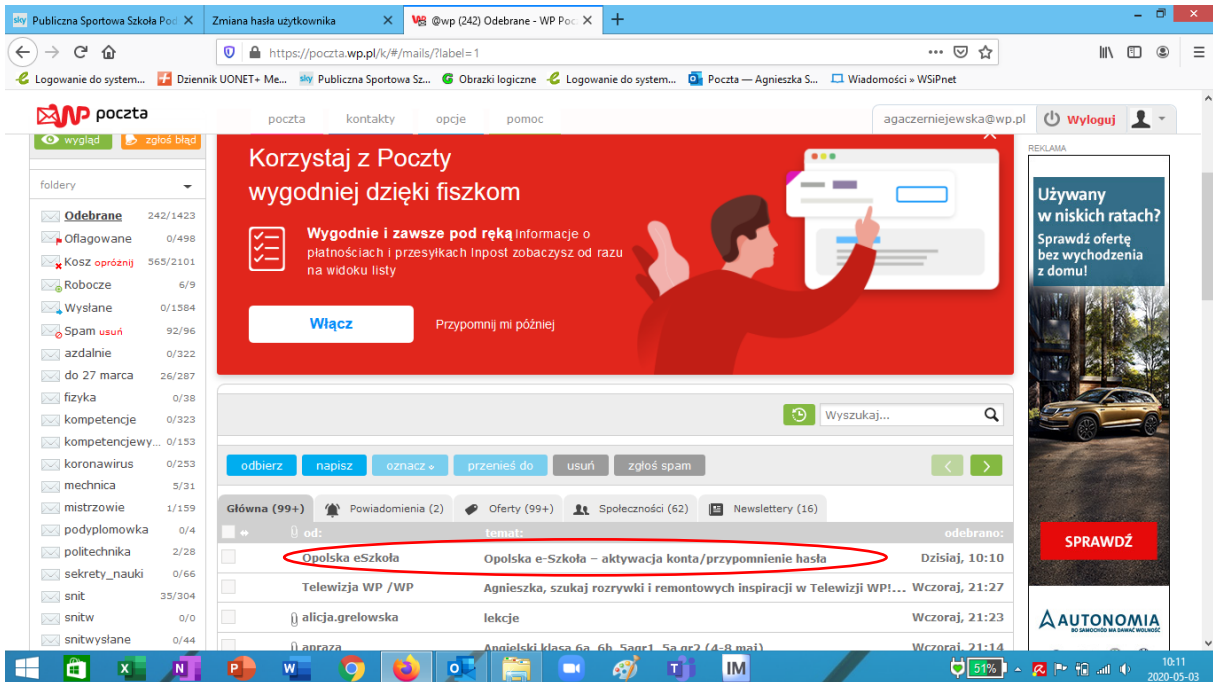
sky Publiczna Sportowa Szkoła Pod ×
Zmiana hasła użytkownika ×
@wp (242) Odebrane - WP Pocz ×
+

https://poczta.wp.pl/k/#/mails/?label=1

Logowanie do system... Dziennik UONET+ Me... sky Publiczna Sportowa Sz... Obrazki logiczne Logowanie do system... Poczta — Agnieszka S... Wiadomości » WSiPnet

WP poczta
poczta kontakty opcje pomoc
agaczerniejewska@wp.pl Wyloguj

wygląd zgłoś błąd

foldery

Odebrane 242/1423
Oflagowane 0/498
Kosz opróżnij 565/2101
Robocze 6/9
Wysłane 0/1584
Spam usuń 92/96
azdalnie 0/322
do 27 marca 26/287
fizyka 0/38
kompetencje 0/323
kompetencjewy... 0/153
koronawirus 0/253
mechnica 5/31
mistrzowie 1/159
podyplomowka 0/4
politechnika 2/28
sekrety_nauki 0/66
snit 35/304
snitw 0/0
snitwysłane 0/44

Korzystaj z Poczty wygodniej dzięki fiszkom

Wygodnie i zawsze pod ręką Informacje o płatnościach i przesyłkach Inpost zobaczysz od razu na widoku listy

Włącz
Przypomnij mi później

Wyszukaj...

odbierz napisz oznacz przenieś do usuń zgłoś spam

Główna (99+) Powiadomienia (2) Oferty (99+) Społeczności (62) Newslettery (16)

| | od: | temat: | odebrano: |
|---|---|---|---|
| | Opolska eSzkoła | Opolska e-Szkoła – aktywacja konta/przypomnienie hasła | Dzisiaj, 10:10 |
| | Telewizja WP /WP | Agnieszka, szukaj rozrywki i remontowych inspiracji w Telewizji WP!... | Wczoraj, 21:27 |
| | alicja.grelowska | lekcje | Wczoraj, 21:23 |
| | apraza | Angielski klasa 6a, 6b, 5agr1, 5a gr2 (4-8 maj) | Wczoraj, 21:14 |

REKLAMA
Używany w niskich ratach?
Sprawdź ofertę bez wychodzenia z domu!
SPRAWDŹ
AUTONOMIA
DO SAMOCHODU MA DAWAĆ WOLNOŚĆ

51%
10:11
2020-05-03